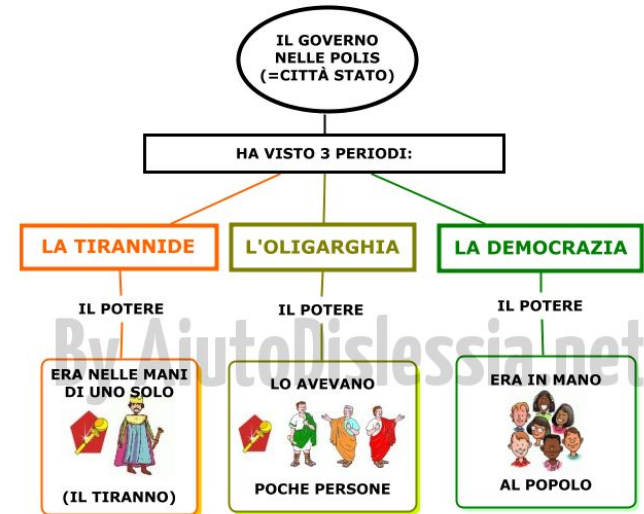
IL GOVERNO NELLE POLIS (=CITTÀ STATO)

HA VISTO 3 PERIODI:

LA TIRANNIDE

IL POTERE

ERA NELLE MANI DI UNO SOLO

(IL TIRANNO)

L'OLIGARGHIA

IL POTERE

LO AVEVANO

POCHE PERSONE

LA DEMOCRAZIA

IL POTERE

ERA IN MANO

AL POPOLO

By AiutoDislessia.net